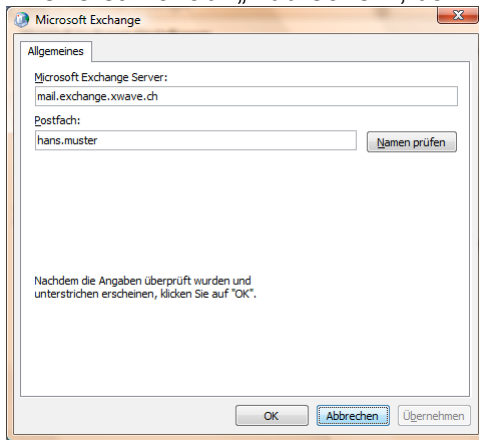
Microsoft Exchange

Allgemeines

Microsoft Exchange Server:

mail.exchange.xwave.ch

Postfach:

hans.muster

Namen prüfen

Nachdem die Angaben überprüft wurden und unterstrichen erscheinen, klicken Sie auf "OK".

OK

Abbrechen

Übernehmen